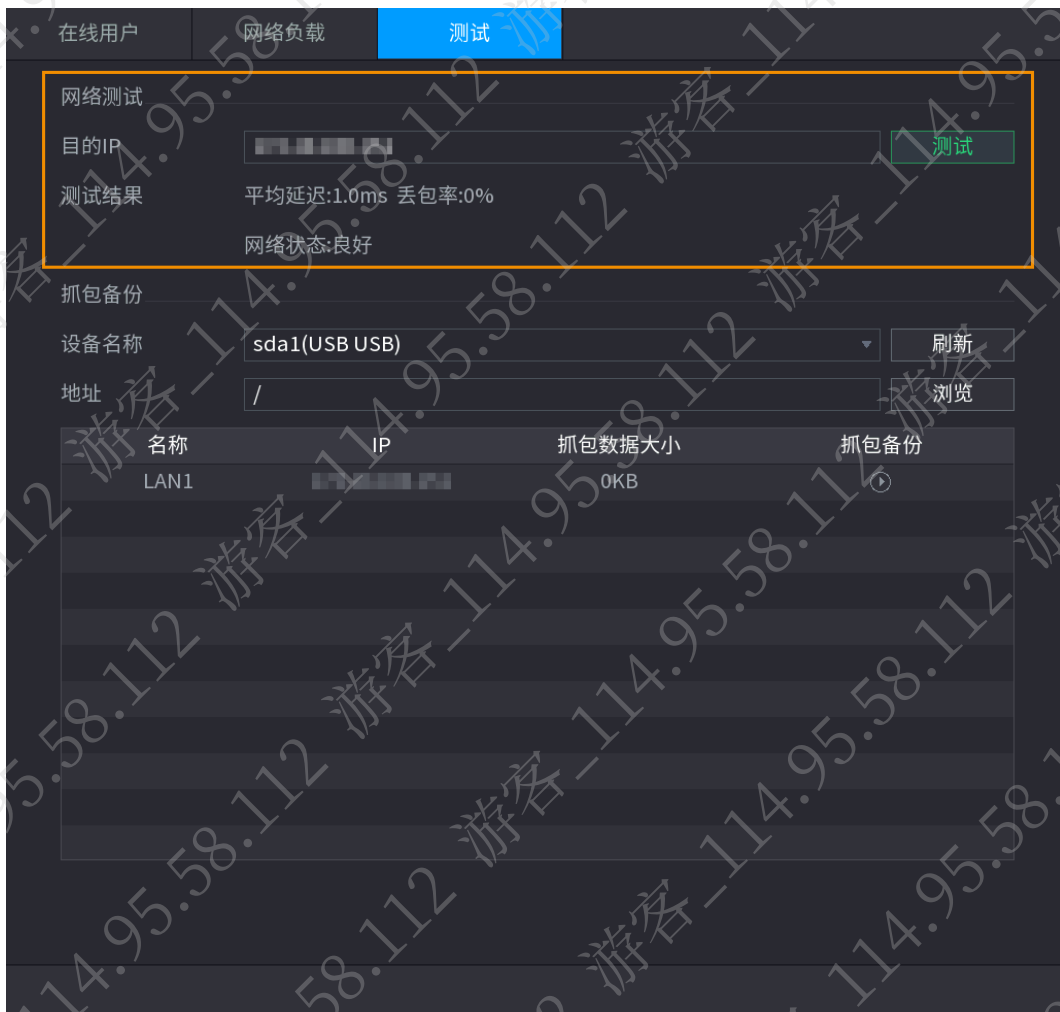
在线用户 网络负载 测试

网络测试

目的IP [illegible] 测试

测试结果 平均延迟:1.0ms 丢包率:0%

网络状态:良好

抓包备份

设备名称 sda1(USB USB) 刷新

地址 / 浏览

| 名称 | IP | 抓包数据大小 | 抓包备份 |
|---|---|---|---|
| LAN1 | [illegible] | 0KB | |

游客_114.95.58.112